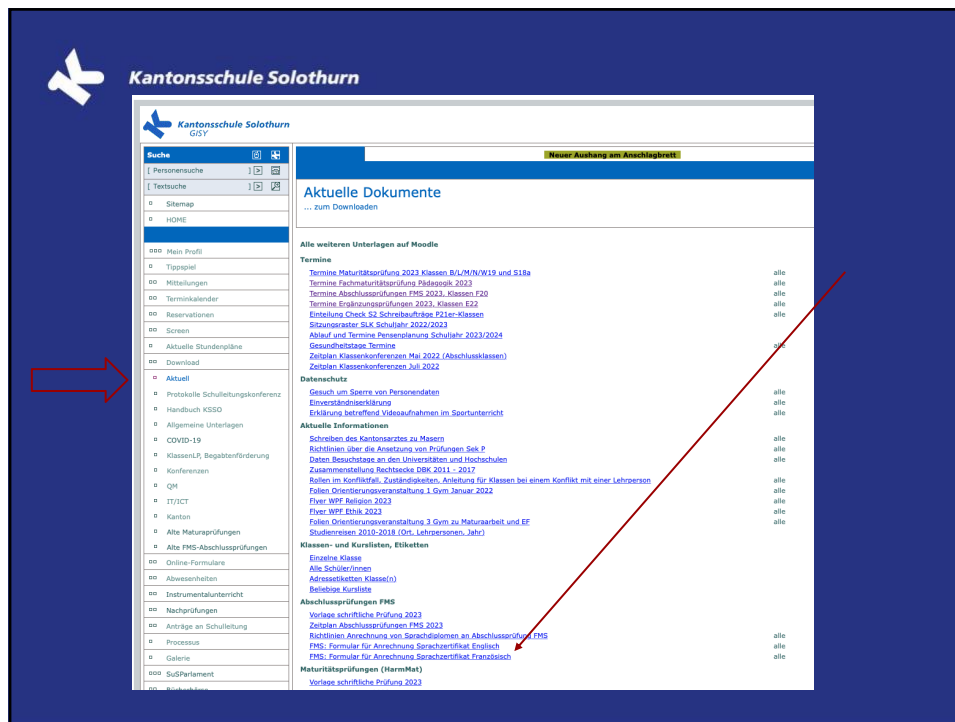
Kantonsschule Solothurn

Kantonsschule Solothurn
GISY

Suche
[ Personensuche ]
[ Textsuche ]
Sitemap
HOME

Mein Profil
Tippspiel
Mitteilungen
Terminkalender
Reservationen
Screen
Aktuelle Stundenpläne
Download
Aktuell
Protokolle Schulleitungskonferenz
Handbuch KSSO
Allgemeine Unterlagen
COVID-19
KlassenLP, Begabtenförderung
Konferenzen
QM
IT/ICT
Kanton
Alte Maturaprüfungen
Alte FMS-Abschlussprüfungen
Online-Formulare
Abwesenheiten
Instrumentalunterricht
Nachprüfungen
Anträge an Schulleitung
Processus
Galerie
SuSParlament
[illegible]

Neuer Aushang am Anschlagbrett

Aktuelle Dokumente
... zum Downloaden

Alle weiteren Unterlagen auf Moodle

Termine
Termine Maturitätsprüfung 2023 Klassen B/L/M/N/W19 und S18a alle
Termine Fachmaturitätsprüfung Pädagogik 2023 alle
Termine Abschlussprüfungs FMS 2023, Klassen F20 alle
Termine Ergänzungsprüfungen 2023, Klassen E22 alle
Einteilung Check S2 Schreibaufträge P21er-Klassen alle
Sitzungsraster SLK Schuljahr 2022/2023
Ablauf und Termine Pensenplanung Schuljahr 2023/2024
Gesundheitstage Termine alle
Zeitplan Klassenkonferenzen Mai 2022 (Abschlussklassen)
Zeitplan Klassenkonferenzen Juli 2022

Datenschutz
Gesuch um Sperre von Personendaten alle
Einverständniserklärung alle
Erklärung betreffend Videoaufnahmen im Sportunterricht alle

Aktuelle Informationen
Schreiben des Kantonsarztes zu Masern alle
Richtlinien über die Ansetzung von Prüfungen Sek P alle
Daten Besuchstage an den Universitäten und Hochschulen alle
Zusammenstellung Rechtsecke DBK 2011 - 2017
Rollen im Konfliktfall, Zuständigkeiten, Anleitung für Klassen bei einem Konflikt mit einer Lehrperson alle
Folien Orientierungsveranstaltung 1 Gym Januar 2022 alle
Flyer WPF Religion 2023 alle
Flyer WPF Ethik 2023 alle
Folien Orientierungsveranstaltung 3 Gym zu Maturaarbeit und EF alle
Studienreisen 2010-2018 (Ort, Lehrpersonen, Jahr)

Klassen- und Kurslisten, Etiketten
Einzelne Klasse
Alle Schüler/innen
Adressetiketten Klasse(n)
Beliebige Kursliste

Abschlussprüfungen FMS
Vorlage schriftliche Prüfung 2023
Zeitplan Abschlussprüfungen FMS 2023
Richtlinien Anrechnung von Sprachdiplomen an Abschlussprüfung FMS alle
FMS: Formular für Anrechnung Sprachzertifikat Englisch alle
FMS: Formular für Anrechnung Sprachzertifikat Französisch alle

Maturitätsprüfungen (HarmMat)
Vorlage schriftliche Prüfung 2023